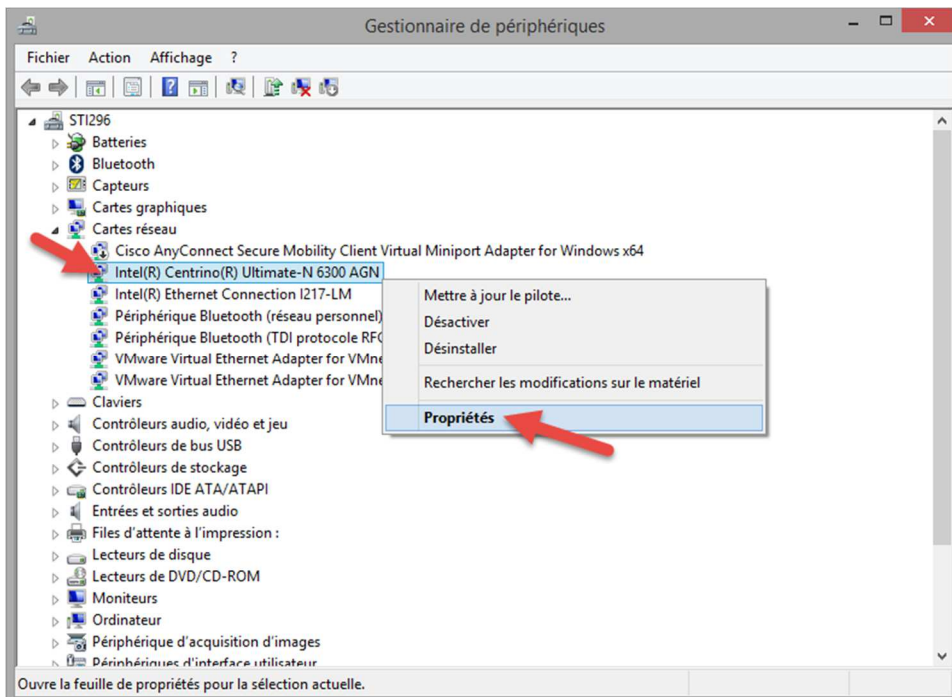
Gestionnaire de périphériques

Fichier Action Affichage ?

STI296
Batteries
Bluetooth
Capteurs
Cartes graphiques
Cartes réseau
Cisco AnyConnect Secure Mobility Client Virtual Miniport Adapter for Windows x64
Intel(R) Centrino(R) Ultimate-N 6300 AGN
Intel(R) Ethernet Connection I217-LM
Périphérique Bluetooth (réseau personnel)
Périphérique Bluetooth (TDI protocole RFC
VMware Virtual Ethernet Adapter for VMne
VMware Virtual Ethernet Adapter for VMne
Claviers
Contrôleurs audio, vidéo et jeu
Contrôleurs de bus USB
Contrôleurs de stockage
Contrôleurs IDE ATA/ATAPI
Entrées et sorties audio
Files d'attente à l'impression :
Lecteurs de disque
Lecteurs de DVD/CD-ROM
Moniteurs
Ordinateur
Périphérique d'acquisition d'images
Périphériques d'interface utilisateur

Mettre à jour le pilote...
Désactiver
Désinstaller
Rechercher les modifications sur le matériel
Propriétés

Ouvre la feuille de propriétés pour la sélection actuelle.